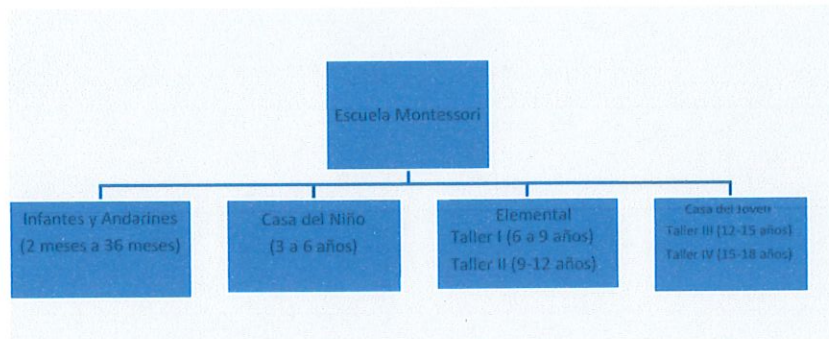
Escuela Montessori

Infantes y Andarines
(2 meses a 36 meses)

Casa del Niño
(3 a 6 años)

Elemental
Taller I (6 a 9 años)
Taller II (9-12 años)

Casa del Joven
Taller III (12-15 años)
Taller IV (15-18 años)